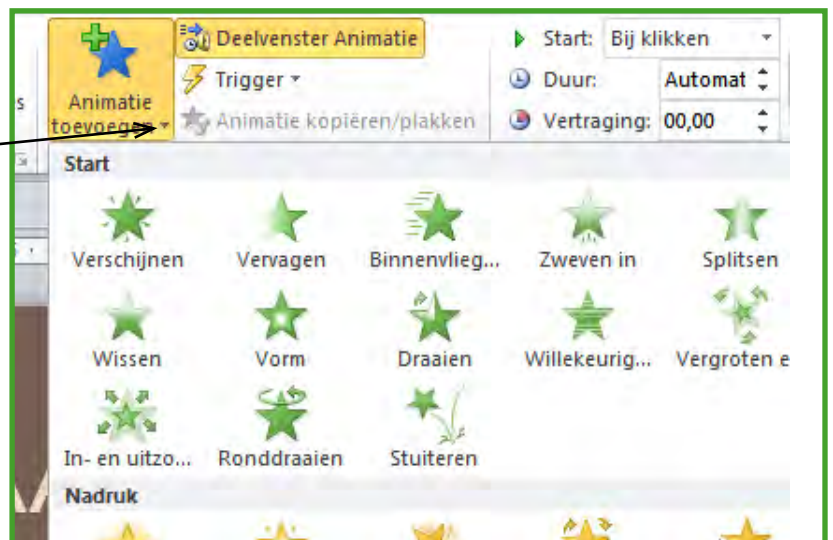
s

Animatie toevoegen

Deelvenster Animatie

Trigger

Animatie kopiëren/plakken

Start: Bij klikken

Duur: Automat

Vertraging: 00,00

Start

Verschijnen

Vervagen

Binnenvlieg...

Zweven in

Splitsen

Wissen

Vorm

Draaien

Willekeurig...

Vergroten e

In- en uitzo...

Ronddraaien

Stuiteren

Nadruk